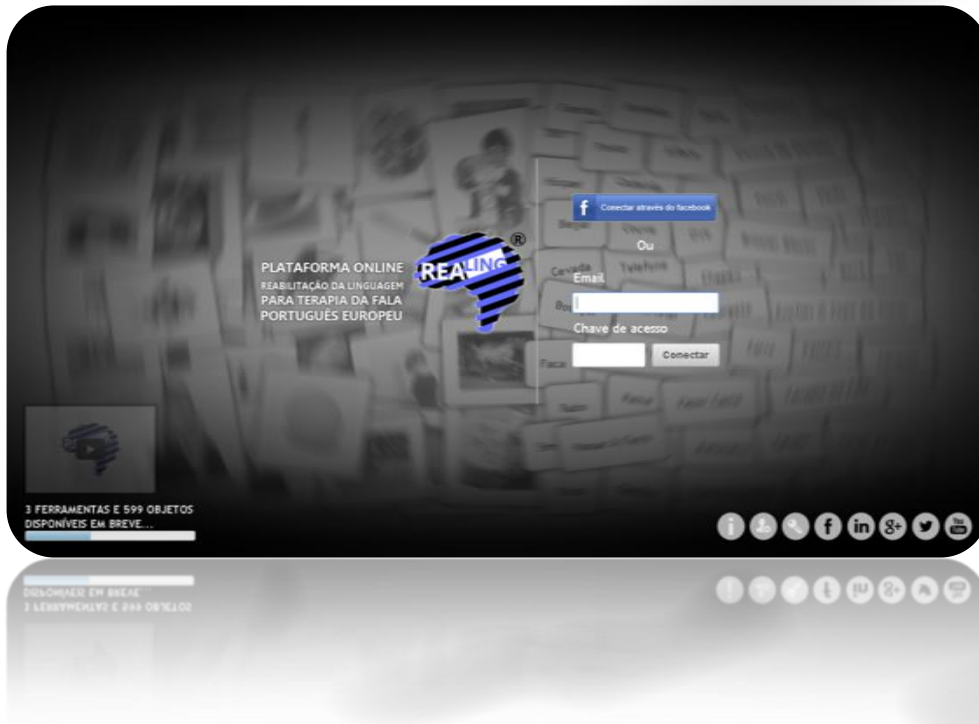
PLATAFORMA ONLINE
REABILITAÇÃO DA LINGUAGEM
PARA TERAPIA DA FALA
PORTUGUÊS EUROPEU

REALING®

Conectar através do facebook

Ou

Email

Chave de acesso

Conectar

3 FERRAMENTAS E 599 OBJETOS DISPONÍVEIS EM BREVE...